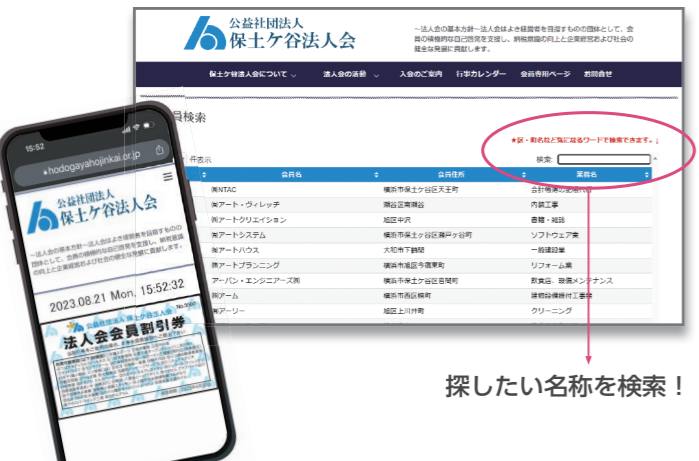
公益社団法人
保土ケ谷法人会

～法人会の基本方針～法人会はよき経営者を目指すものの団体として、会員の積極的な自己啓発を支援し、納税意識の向上と企業経営および社会の健全な発展に貢献します。

保土ケ谷法人会について　法人会の活動　入会のご案内　行事カレンダー　会員専用ページ　お問合せ

員検索

★区・町名など気になるワードで検索できます。↓

件表示

検索:

| 会員名 | 会員住所 | 業種名 |
|---|---|---|
| ㈱NTAC | 横浜市保土ケ谷区天王町 | 合計管理の受託事 |
| ㈱アート・ヴィレッチ | 瀬谷区南瀬谷 | 内装工事 |
| ㈱アートクリエイション | 旭区中沢 | 書籍・雑誌 |
| ㈱アートシステム | 横浜市保土ケ谷区瀬戸ケ谷町 | ソフトウェア業 |
| ㈱アートハウス | 大和市下鶴間 | 一般建設業 |
| ㈱アートプランニング | 横浜市旭区今宿東町 | リフォーム業 |
| アーバン・エンジニアーズ㈱ | 横浜市保土ケ谷区岩間町 | 飲食店、設備メンテナンス |
| ㈱アーム | 横浜市西区緑町 | 建物設備維持工事業 |
| ㈱アーリー | 旭区上川井町 | クリーニング |

15:52
hodogayahojinkai.or.jp

公益社団法人
保土ケ谷法人会

～法人会の基本方針～法人会はよき経営者を目指すものの団体として、会員の積極的な自己啓発を支援し、納税意識の向上と企業経営および社会の健全な発展に貢献します。

2023.08.21 Mon. 15:52:32

公益社団法人 保土ケ谷法人会
No.0000
法人会会員割引券

探したい名称を検索！